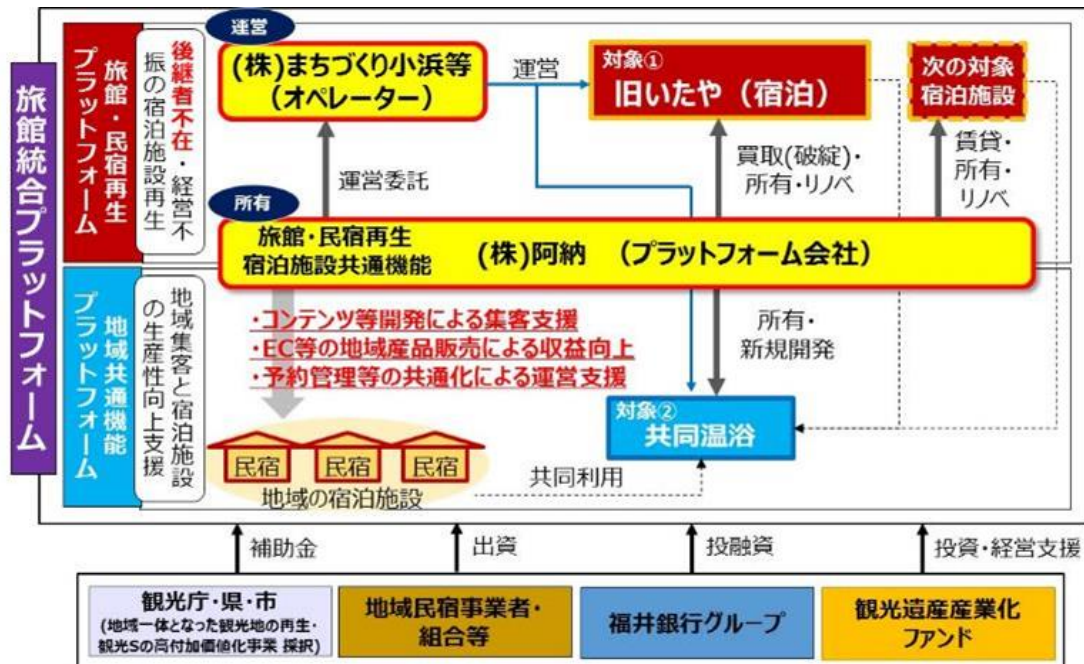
旅館統合プラットフォーム

旅館・民宿再生プラットフォーム

後継者不在・経営不振の宿泊施設再生

運営

(株)まちづくり小浜等
(オペレーター)

運営

対象①
旧いたや(宿泊)

次の対象宿泊施設

運営委託

買取(破綻)・所有・リノベ

賃貸・所有・リノベ

所有

旅館・民宿再生
宿泊施設共通機能

(株)阿納 (プラットフォーム会社)

地域共通機能プラットフォーム

地域集客と宿泊施設の生産性向上支援

・コンテンツ等開発による集客支援
・EC等の地域産品販売による収益向上
・予約管理等の共通化による運営支援

所有・
新規開発

対象②
共同温浴

民宿 民宿 民宿
地域の宿泊施設

共同利用

補助金

出資

投融資

投資・経営支援

観光庁・県・市
(地域一体となった観光地の再生・観光Sの高付加価値化事業 採択)

地域民宿事業者・組合等

福井銀行グループ

観光遺産産業化ファンド